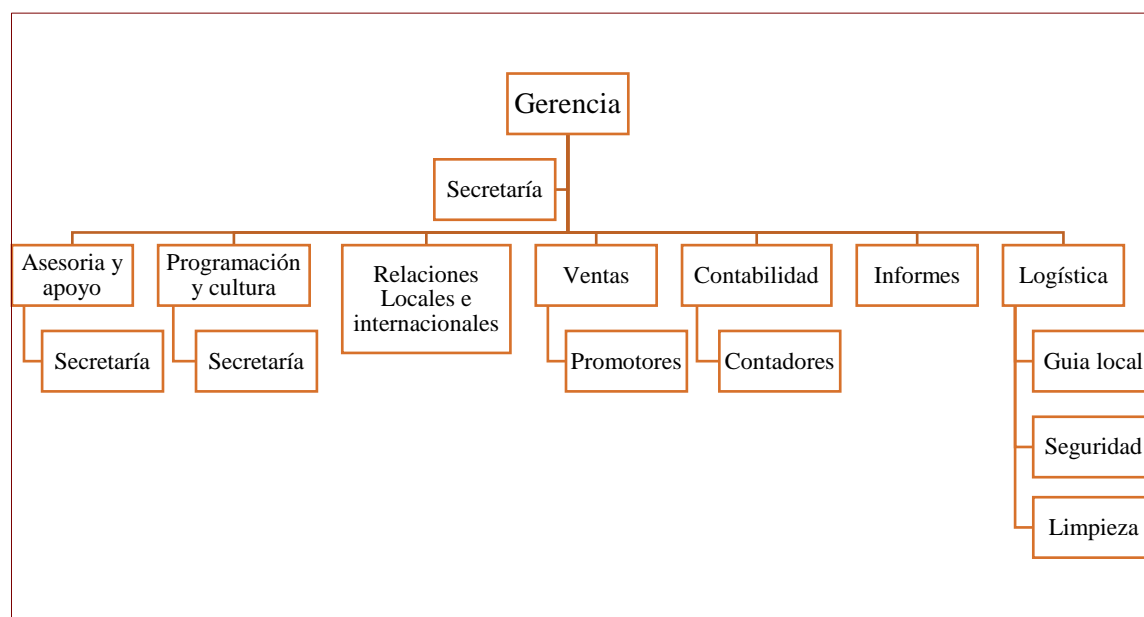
Gerencia

Secretaría

Asesoria y apoyo

Secretaría

Programación y cultura

Secretaría

Relaciones Locales e internacionales

Ventas

Promotores

Contabilidad

Contadores

Informes

Logística

Guia local

Seguridad

Limpieza